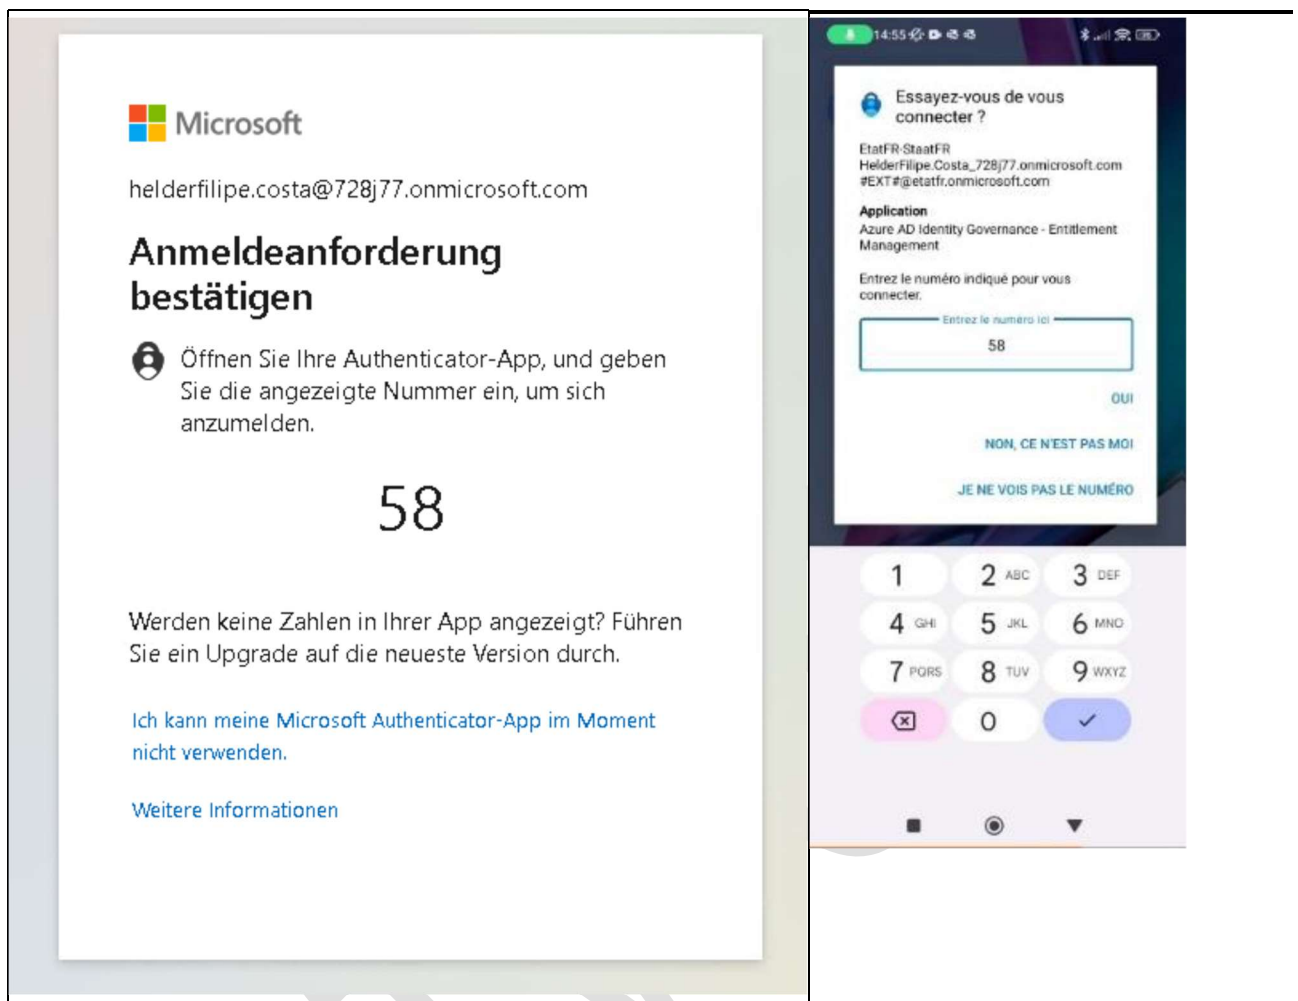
Microsoft

helderfilipe.costa@728j77.onmicrosoft.com

Anmeldeanforderung bestätigen

Öffnen Sie Ihre Authenticator-App, und geben Sie die angezeigte Nummer ein, um sich anzumelden.

58

Werden keine Zahlen in Ihrer App angezeigt? Führen Sie ein Upgrade auf die neueste Version durch.

Ich kann meine Microsoft Authenticator-App im Moment nicht verwenden.

Weitere Informationen

14:55

Essayez-vous de vous connecter ?

EtatFR-StaatFR
HelderFilipe.Costa_728j77.onmicrosoft.com
#EXT#@etatfr.onmicrosoft.com

Application
Azure AD Identity Governance - Entitlement Management

Entrez le numéro indiqué pour vous connecter.

Entrez le numéro ici
58

OUI

NON, CE N'EST PAS MOI

JE NE VOIS PAS LE NUMÉRO

1
2 ABC
3 DEF
4 GHI
5 JKL
6 MNO
7 PQRS
8 TUV
9 WXYZ
0